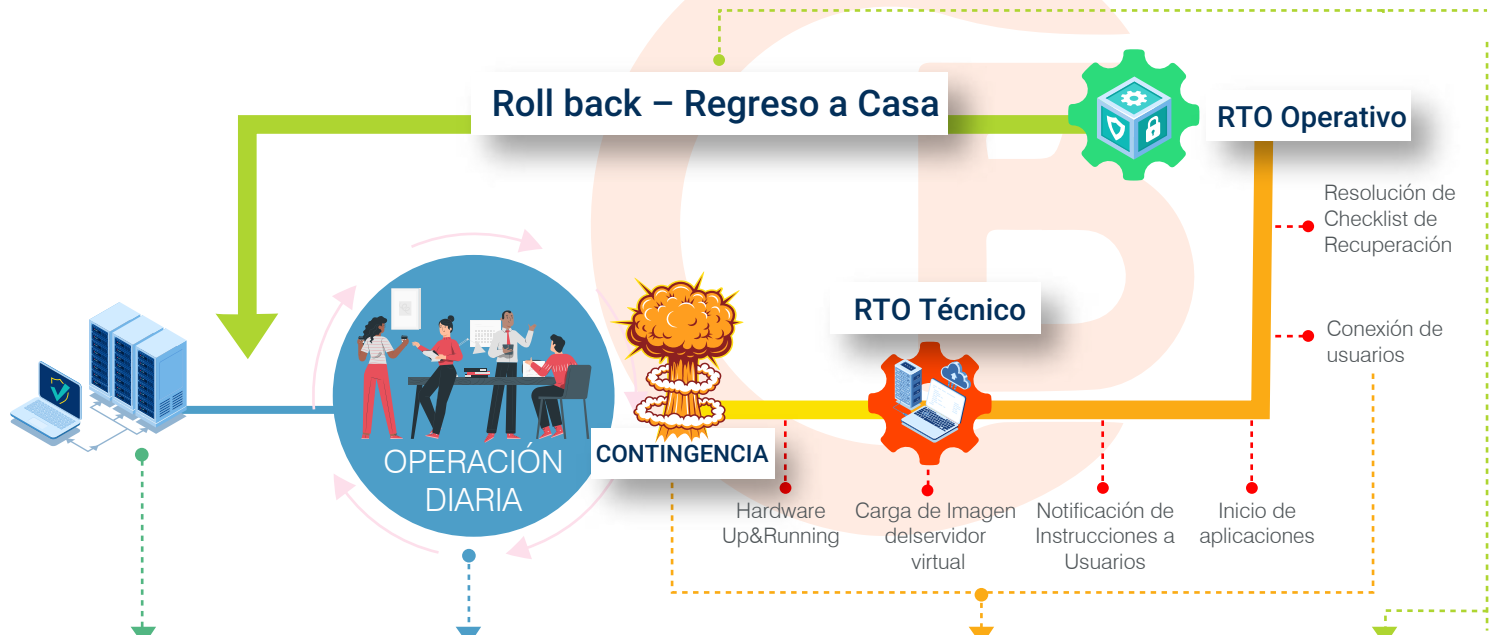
Roll back – Regreso a Casa

RTO Operativo

Resolución de Checklist de Recuperación

Conexión de usuarios

RTO Técnico

OPERACIÓN DIARIA

CONTINGENCIA

Hardware Up&Running

Carga de Imagen delservidor virtual

Notificación de Instrucciones a Usuarios

Inicio de aplicaciones